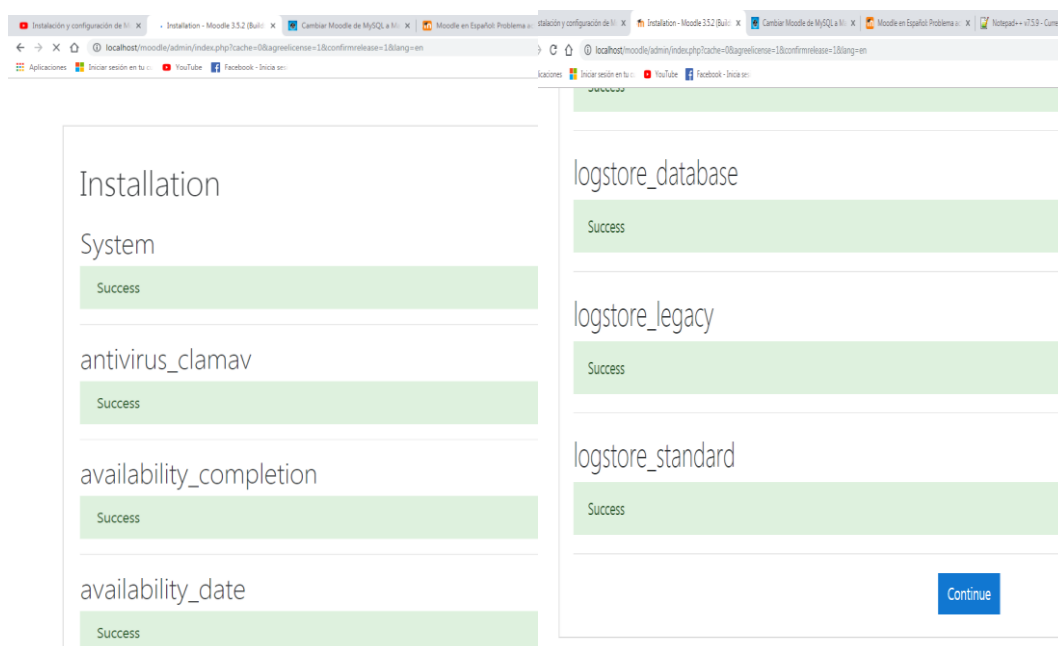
Instalación y configuración de M ×
Installation - Moodle 3.5.2 (Buil ×
Cambiar Moodle de MySQL a M ×
Moodle en Español: Problema a
localhost/moodle/admin/index.php?cache=0&agreelicense=1&confirmrelease=1&lang=en
Aplicaciones
Iniciar sesión en tu c
YouTube
Facebook - Inicia ses

Installation

System

Success

antivirus_clamav

Success

availability_completion

Success

availability_date

Success

stalación y configuración de M ×
Installation - Moodle 3.5.2 (Buil ×
Cambiar Moodle de MySQL a M ×
Moodle en Español: Problema a ×
Notepad++ v7.5.9 - Curre
localhost/moodle/admin/index.php?cache=0&agreelicense=1&confirmrelease=1&lang=en
licaciones
Iniciar sesión en tu c
YouTube
Facebook - Inicia ses

Success

logstore_database

Success

logstore_legacy

Success

logstore_standard

Success

Continue